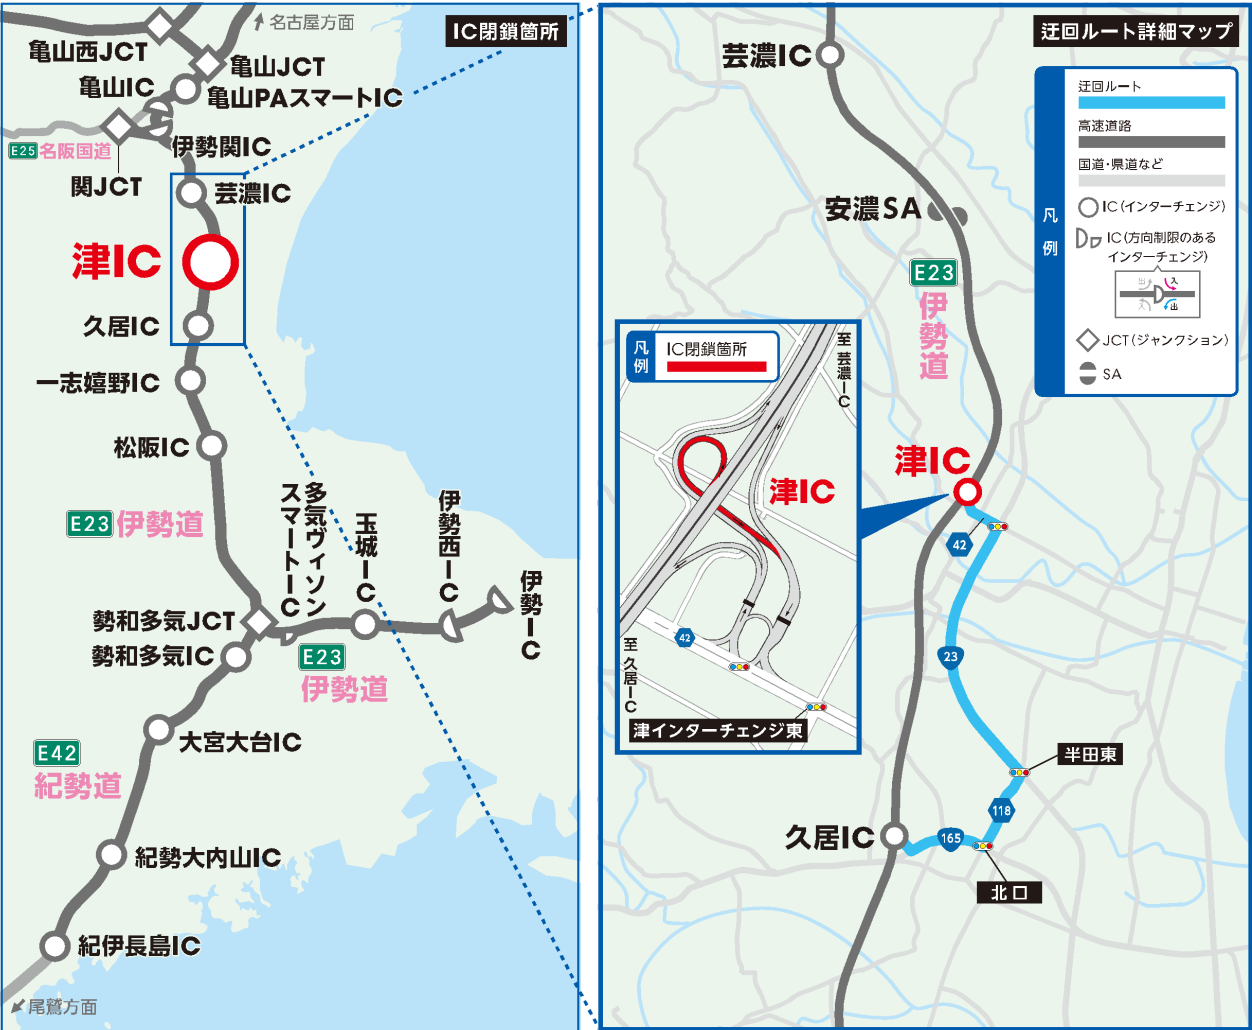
名古屋方面
IC閉鎖箇所
亀山西JCT
亀山JCT
亀山IC
亀山PAスマートIC
E25 名阪国道
伊勢関IC
関JCT
芸濃IC
津IC
久居IC
一志嬉野IC
松阪IC
E23 伊勢道
多気ヴィソンスマートIC
玉城IC
伊勢西IC
伊勢IC
勢和多気JCT
勢和多気IC
E23 伊勢道
E42 紀勢道
大宮大台IC
紀勢大内山IC
紀伊長島IC
尾鷲方面

迂回ルート詳細マップ
芸濃IC
安濃SA
E23 伊勢道
凡例
迂回ルート
高速道路
国道・県道など
IC(インターチェンジ)
IC(方向制限のあるインターチェンジ)
入
出
JCT(ジャンクション)
SA
凡例
IC閉鎖箇所
至芸濃IC
津IC
42
至久居IC
津インターチェンジ東
津IC
42
23
半田東
118
久居IC
165
北口